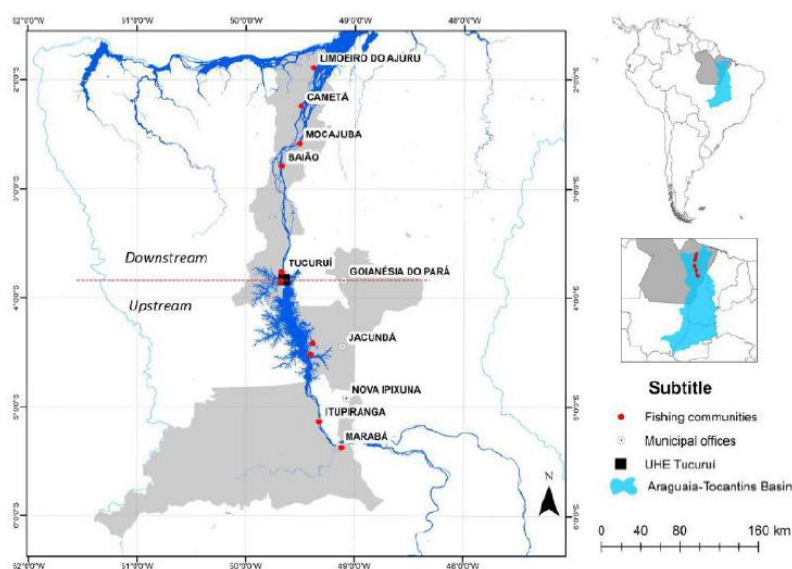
52°0'0"W 51°0'0"W 50°0'0"W 49°0'0"W 48°0'0"W

2°0'0"S
3°0'0"S
4°0'0"S
5°0'0"S
6°0'0"S

LIMOEIRO DO AJURU
CAMETÁ
MOCAJUBA
BAIÃO
Downstream
TUCURUÍ
GOIANÉSIA DO PARÁ
Upstream
JACUNDÁ
NOVA IPIXUNA
ITUPIRANGA
MARABÁ

N

Subtitle
Fishing communities
Municipal offices
UHE Tucuruí
Araguaia-Tocantins Basin

0 40 80 160 km